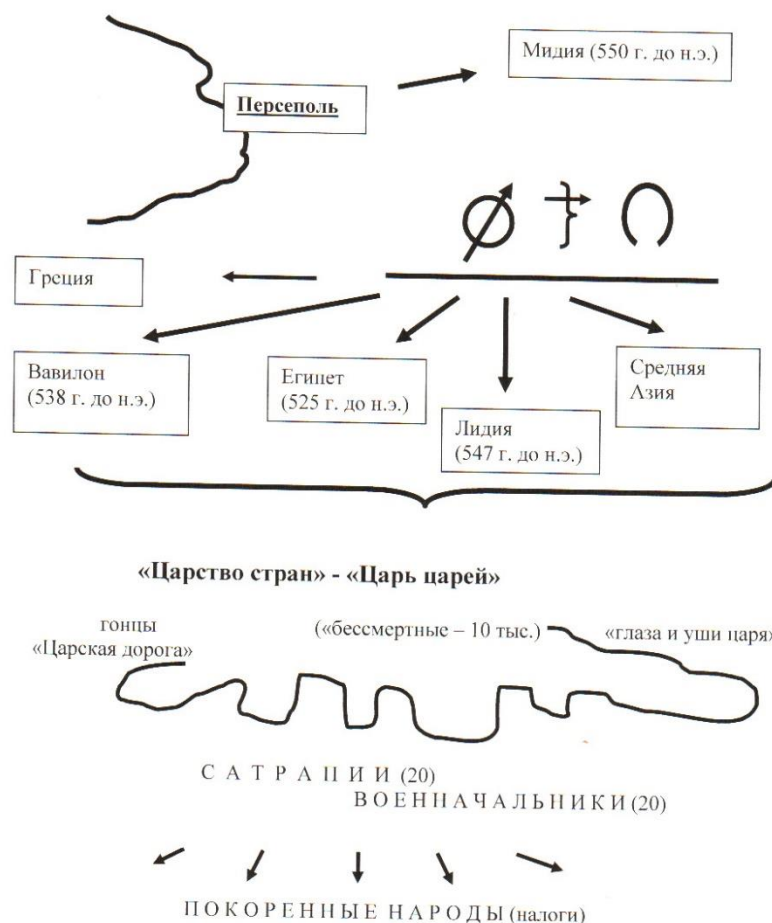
Персеполь

Мидия (550 г. до н.э.)

Греция

Вавилон (538 г. до н.э.)

Египет (525 г. до н.э.)

Лидия (547 г. до н.э.)

Средняя Азия

«Царство стран» - «Царь царей»

гонцы «Царская дорога»

(«бессмертные – 10 тыс.)

«глаза и уши царя»

САТРАПИИ (20)

ВОЕННАЧАЛЬНИКИ (20)

ПОКОРЕННЫЕ НАРОДЫ (налоги)